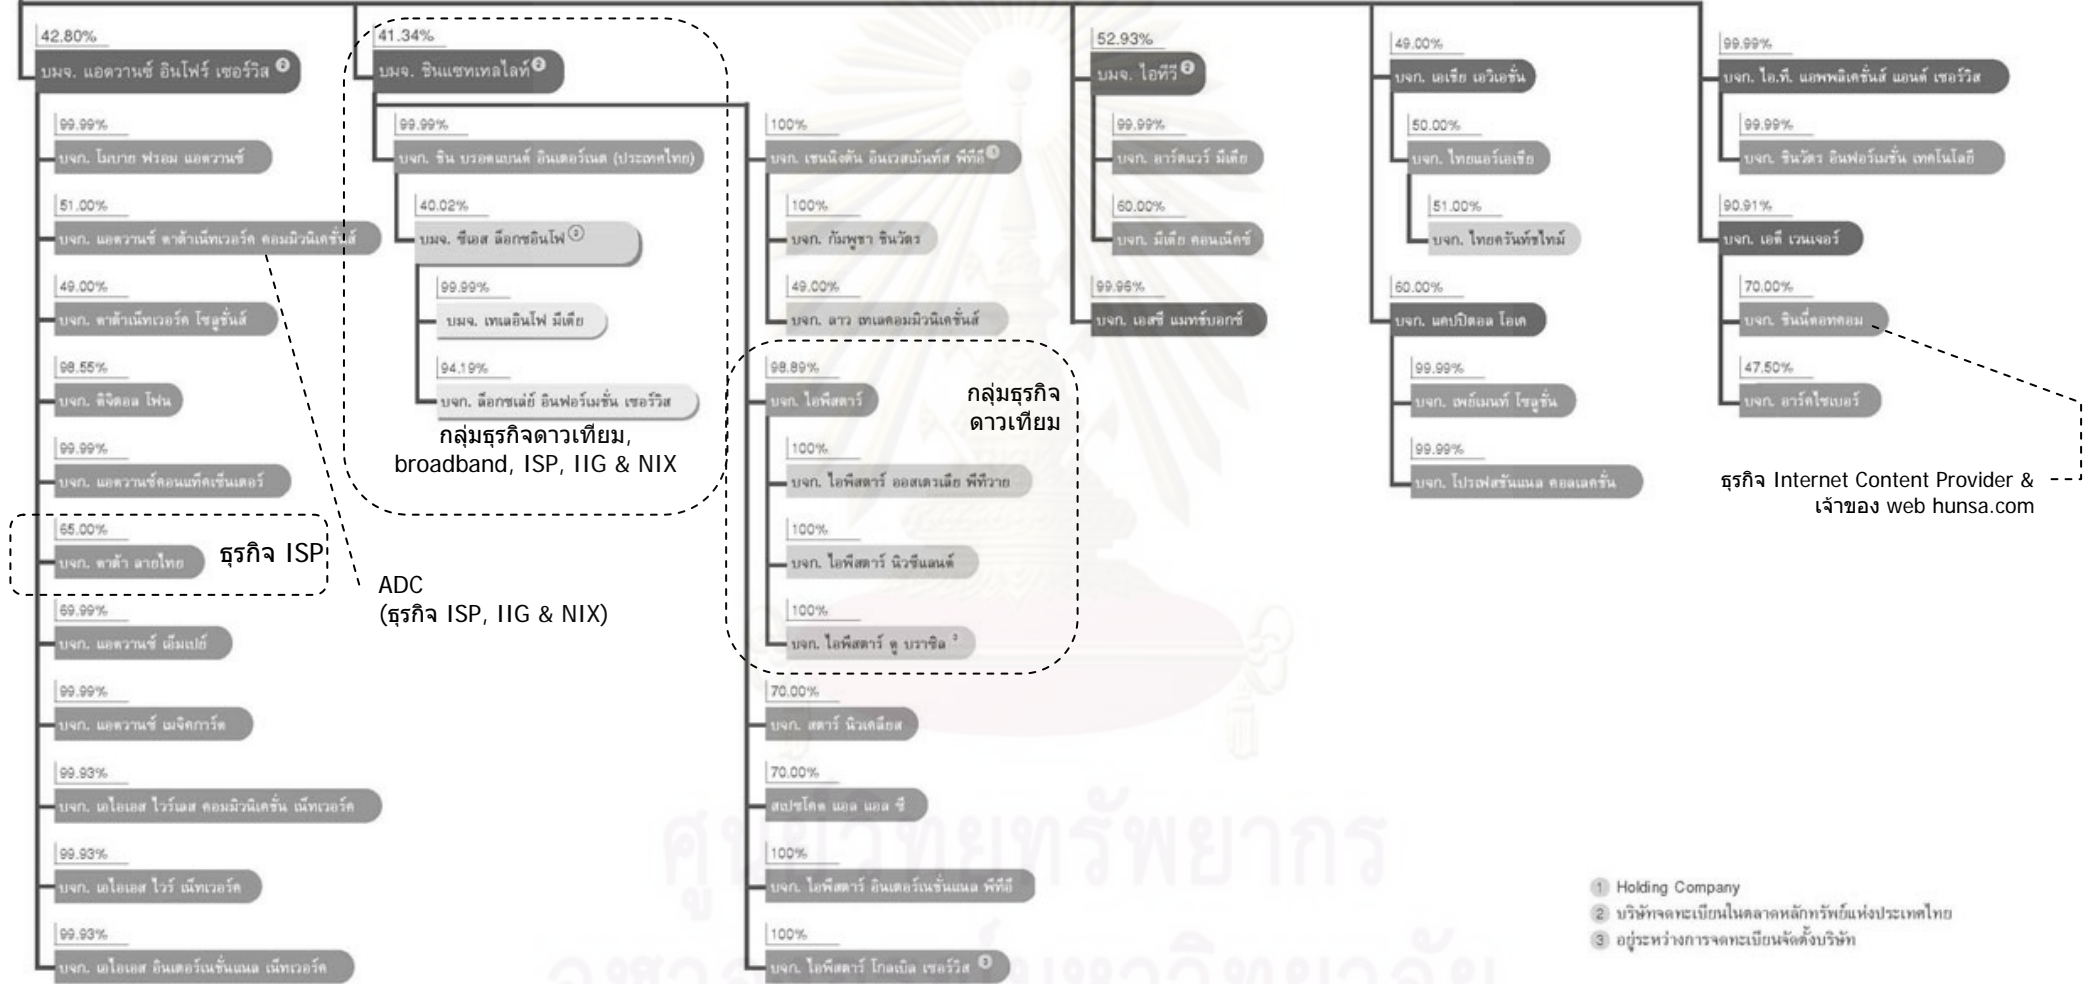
42.80%
บมจ. แอดวานซ์ อินโฟร์ เซอร์วิส ②

99.99%
บจก. โมบาย ฟรอม แอดวานซ์

51.00%
บจก. แอดวานซ์ ดาต้าเน็ทเวอร์ค คอมมิวนิเคชั่นส์

49.00%
บจก. ดาต้าเน็ทเวอร์ค โซลูชั่นส์

98.55%
บจก. ดิจิตอล โฟน

99.99%
บจก. แอดวานซ์คอนแท็คเซ็นเตอร์

65.00%
บจก. ดาต้า ลายไทย

ธุรกิจ ISP

69.99%
บจก. แอดวานซ์ เอ็มเปย์

99.99%
บจก. แอดวานซ์ เมจิคการ์ด

99.93%
บจก. เอไอเอส ไวร์เลส คอมมิวนิเคชั่น เน็ทเวอร์ค

99.93%
บจก. เอไอเอส ไวร์ เน็ทเวอร์ค

99.93%
บจก. เอไอเอส อินเตอร์เนชั่นแนล เน็ทเวอร์ค

ADC
(ธุรกิจ ISP, IIG & NIX)

41.34%
บมจ. ชินแซทเทลไลท์②

99.99%
บจก. ชิน บรอดแบนด์ อินเตอร์เนต (ประเทศไทย)

40.02%
บมจ. ซีเอส ล็อกซอินโฟ②

99.99%
บมจ. เทเลอินโฟ มีเดีย

94.19%
บจก. ล็อกซเล่ย์ อินฟอร์เมชั่น เซอร์วิส

กลุ่มธุรกิจดาวเทียม, broadband, ISP, IIG & NIX

100%
บจก. เชนนิงตัน อินเวสเม้นท์ส พีทีอี①

100%
บจก. กัมพูชา ชินวัตร

49.00%
บจก. ลาว เทเลคอมมิวนิเคชั่นส์

98.89%
บจก. ไอพีสตาร์

กลุ่มธุรกิจ ดาวเทียม

100%
บจก. ไอพีสตาร์ ออสเตรเลีย พีทีวาย

100%
บจก. ไอพีสตาร์ นิวซีแลนด์

100%
บจก. ไอพีสตาร์ ดู บราซิล③

70.00%
บจก. สตาร์ นิวเคลียส

70.00%
สเปซโคด แอล แอล ซี

100%
บจก. ไอพีสตาร์ อินเตอร์เนชั่นแนล พีทีอี

100%
บจก. ไอพีสตาร์ โกลเบิล เซอร์วิส③

52.93%
บมจ. ไอทีวี②

99.99%
บจก. อาร์ตแวร์ มีเดีย

60.00%
บจก. มีเดีย คอนเน็คซ์

99.96%
บจก. เอสซี แมทช์บอกซ์

49.00%
บจก. เอเชีย เอวิเอชั่น

50.00%
บจก. ไทยแอร์เอเชีย

51.00%
บจก. ไทยครีนท์ซไทม์

60.00%
บจก. แคปปิตอล โอเค

99.99%
บจก. เพย์เมนท์ โซลูชั่น

99.99%
บจก. โปรเฟสชั่นแนล คอลเลคชั่น

99.99%
บจก. ไอ.ที. แอพพลิเคชั่นส์ แอนด์ เซอร์วิส

99.99%
บจก. ชินวัตร อินฟอร์เมชั่น เทคโนโลยี

90.91%
บจก. เอดี เวนเจอร์

70.00%
บจก. ชินนี่ดอทคอม

47.50%
บจก. อาร์ตไซเบอร์

ธุรกิจ Internet Content Provider & เจ้าของ web hunsa.com

① Holding Company
② บริษัทจดทะเบียนในตลาดหลักทรัพย์แห่งประเทศไทย
③ อยู่ระหว่างการจดทะเบียนจัดตั้งบริษัท

ศูนย์วิทยทรัพยากร